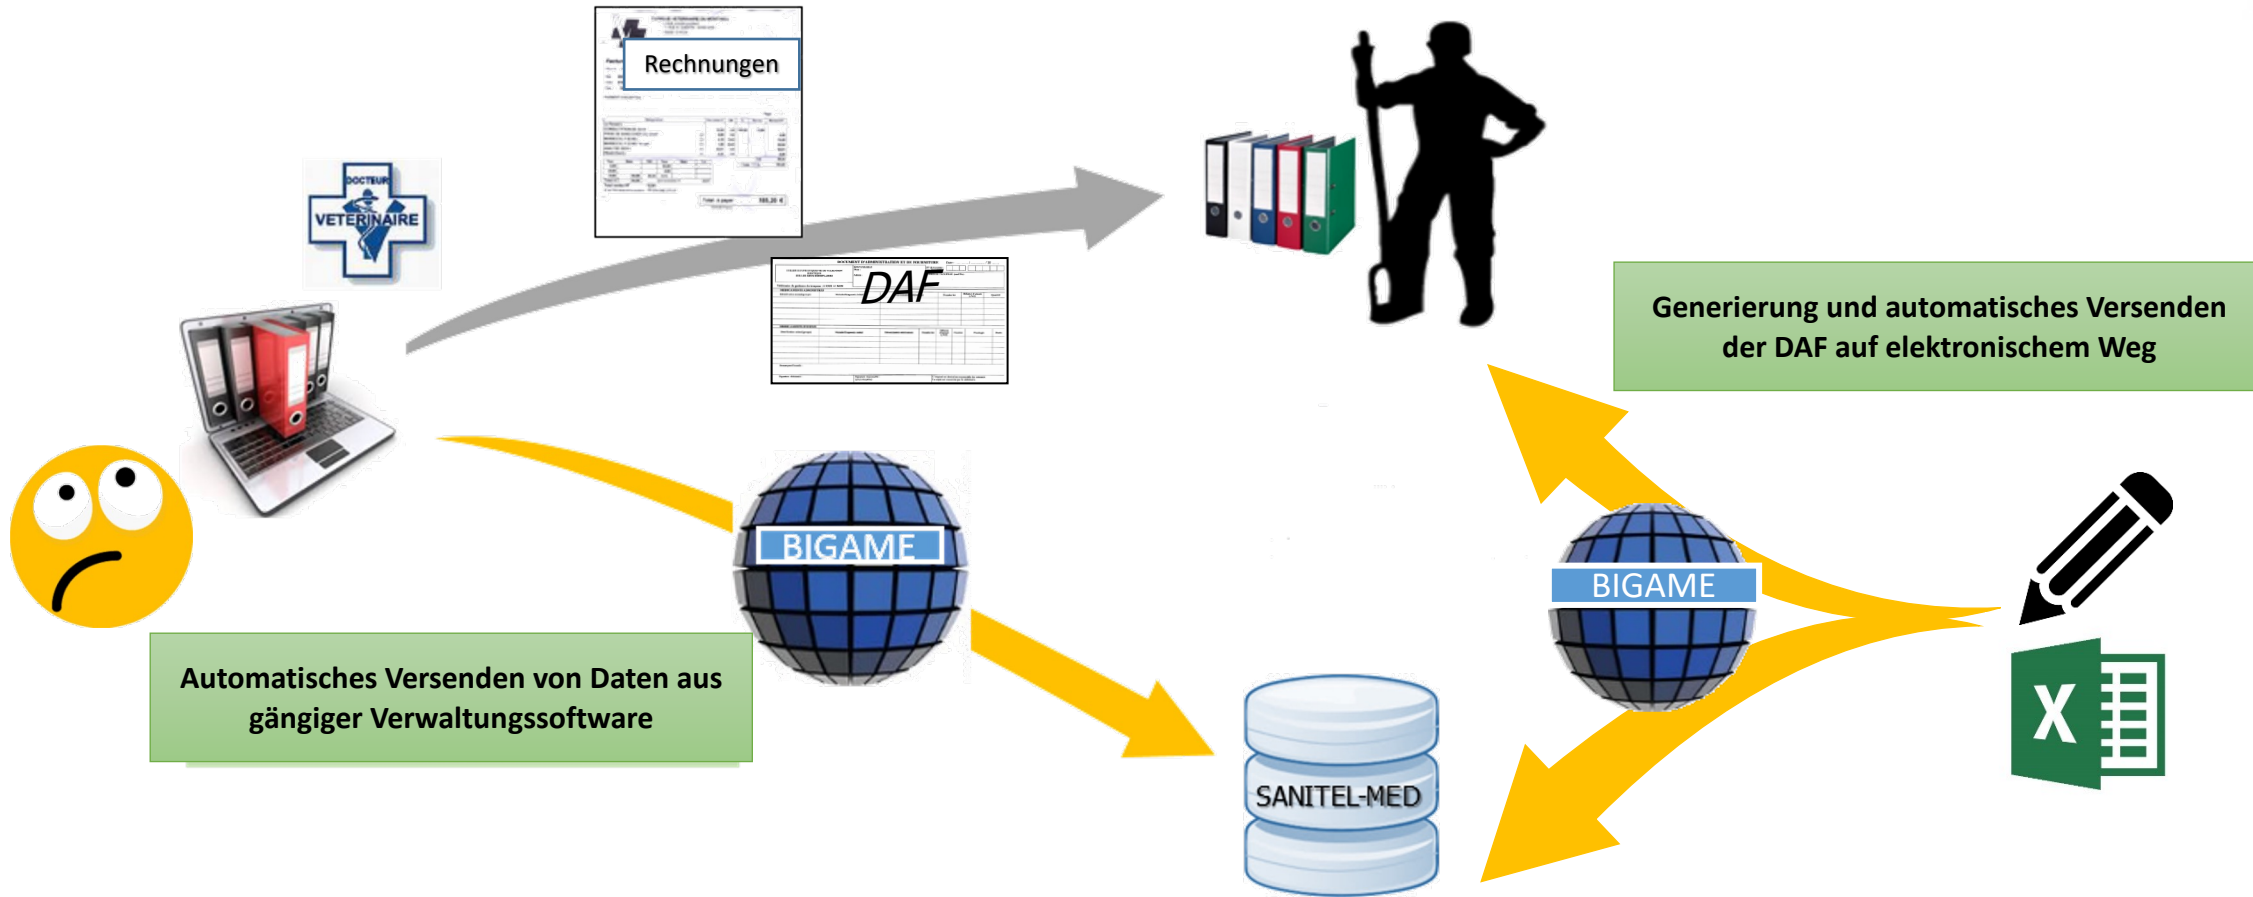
Rechnungen

DOCTEUR VETERINAIRE

DAF

Generierung und automatisches Versenden der DAF auf elektronischem Weg

BIGAME

BIGAME

Automatisches Versenden von Daten aus gängiger Verwaltungssoftware

SANITEL-MED

X